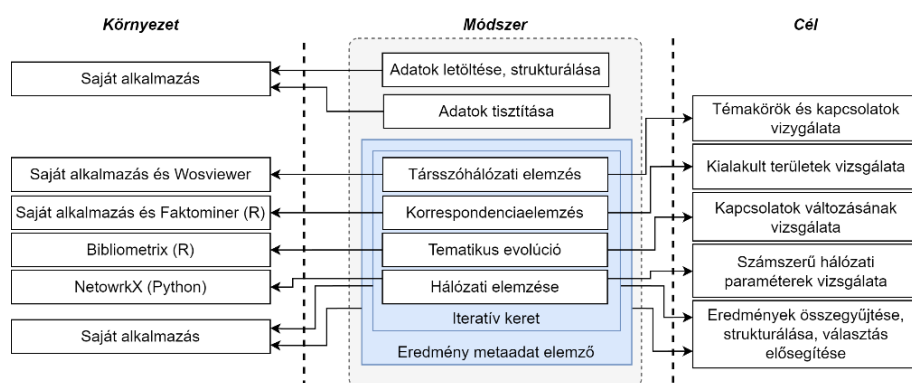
Környezet

Módszer

Cél

Saját alkalmazás

Adatok letöltése, strukturálása

Adatok tisztítása

Témakörök és kapcsolatok vizygálata

Saját alkalmazás és Wosviewer

Társszóhálózati elemzés

Kialakult területek vizsgálata

Saját alkalmazás és Faktominer (R)

Korrespondenciaelemzés

Kapcsolatok változásának vizsgálata

Bibliometrix (R)

Tematikus evolúció

Számszerű hálózati paraméterek vizsgálata

NetowrkX (Python)

Hálózati elemzése

Eredmények összegyűjtése, strukturálása, választás elősegítése

Saját alkalmazás

Iteratív keret

Eredmény metaadat elemző